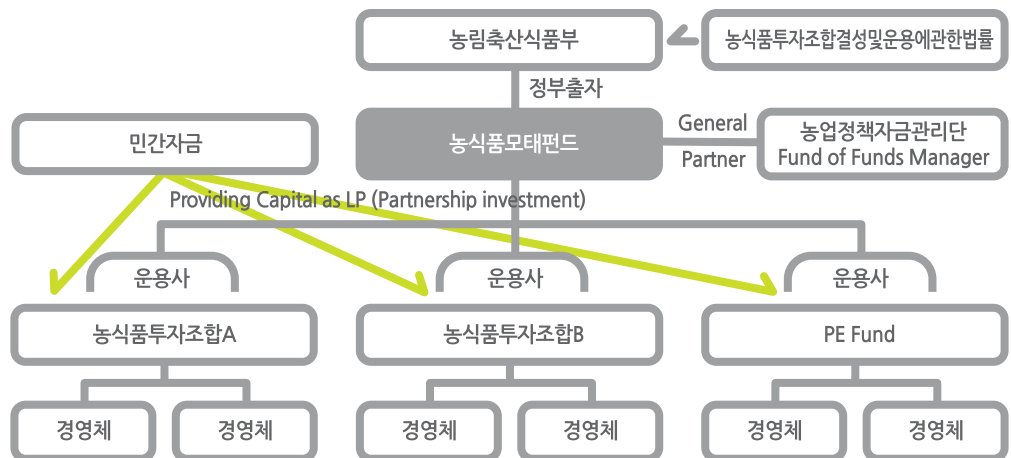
농림축산식품부

농식품투자조합결성및운용에관한법률

정부출자

민간자금

농식품모태펀드

General Partner

농업정책자금관리단
Fund of Funds Manager

Providing Capital as LP (Partnership investment)

운용사

운용사

운용사

농식품투자조합A

농식품투자조합B

PE Fund

경영체

경영체

경영체

경영체

경영체

경영체